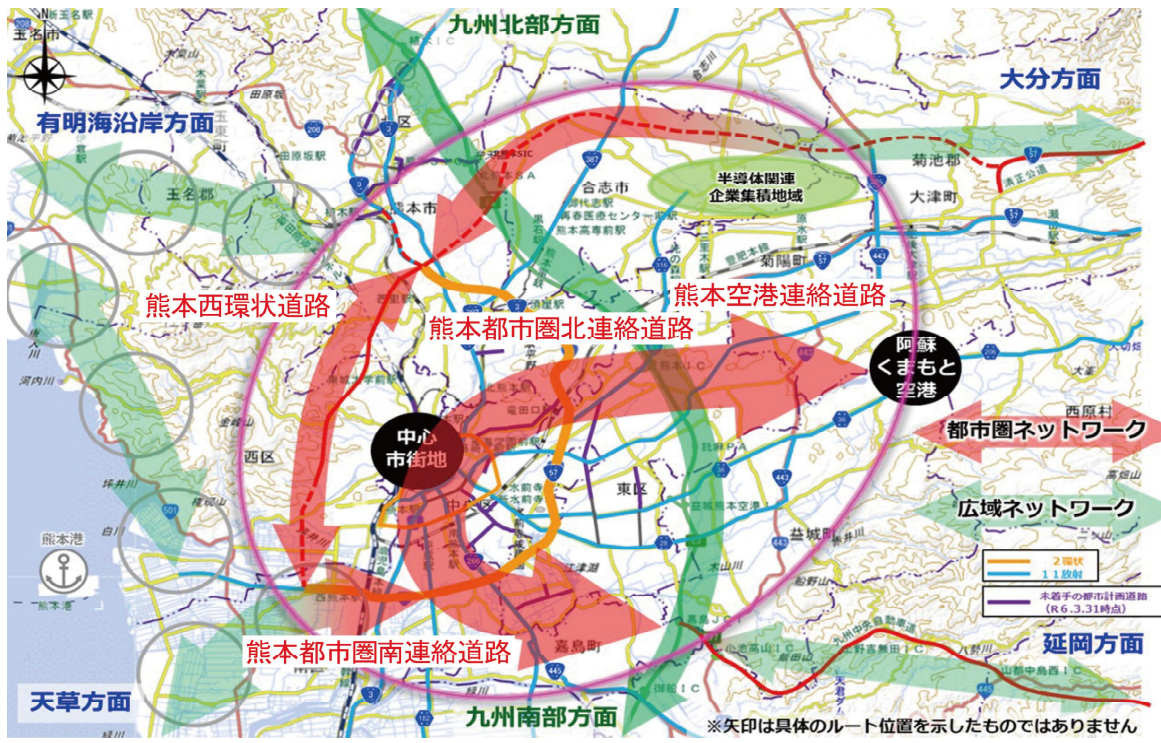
九州北部方面

大分方面

有明海沿岸方面

半導体関連
企業集積地域

合志市

菊池郡

大津町

玉名郡

菊陽町

熊本西環状道路

熊本空港連絡道路

熊本都市圏北連絡道路

阿蘇
くまもと
空港

西原村

都市圏ネットワーク

中心
市街地

西区

東区

広域ネットワーク

熊本港

益城町

2環状
11放射
未着手の都市計画道路
(R6.3.31時点)

熊本都市圏南連絡道路

嘉島町

延岡方面

天草方面

九州南部方面

※矢印は具体のルート位置を示したものではありません